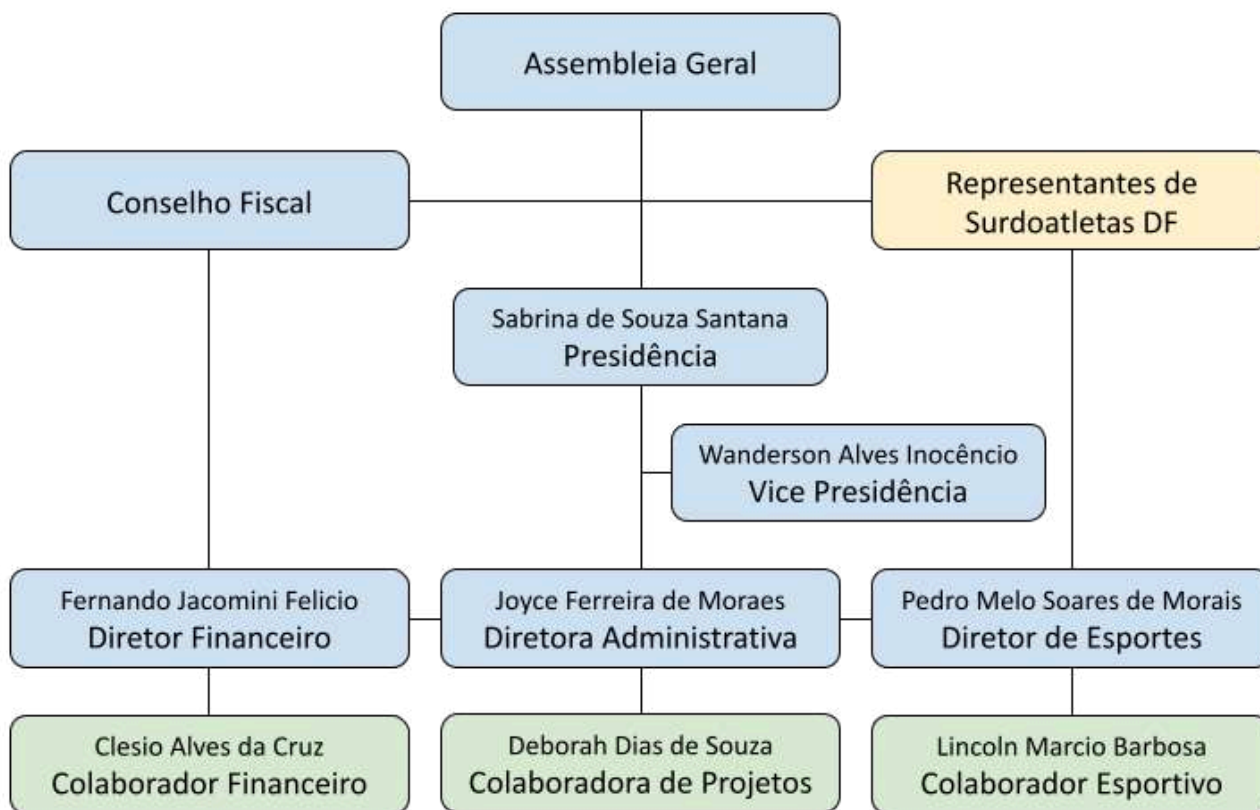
Assembleia Geral

Conselho Fiscal

Representantes de Surdoatletas DF

Sabrina de Souza Santana
Presidência

Wanderson Alves Inocêncio
Vice Presidência

Fernando Jacomini Felicio
Diretor Financeiro

Joyce Ferreira de Moraes
Diretora Administrativa

Pedro Melo Soares de Morais
Diretor de Esportes

Clesio Alves da Cruz
Colaborador Financeiro

Deborah Dias de Souza
Colaboradora de Projetos

Lincoln Marcio Barbosa
Colaborador Esportivo